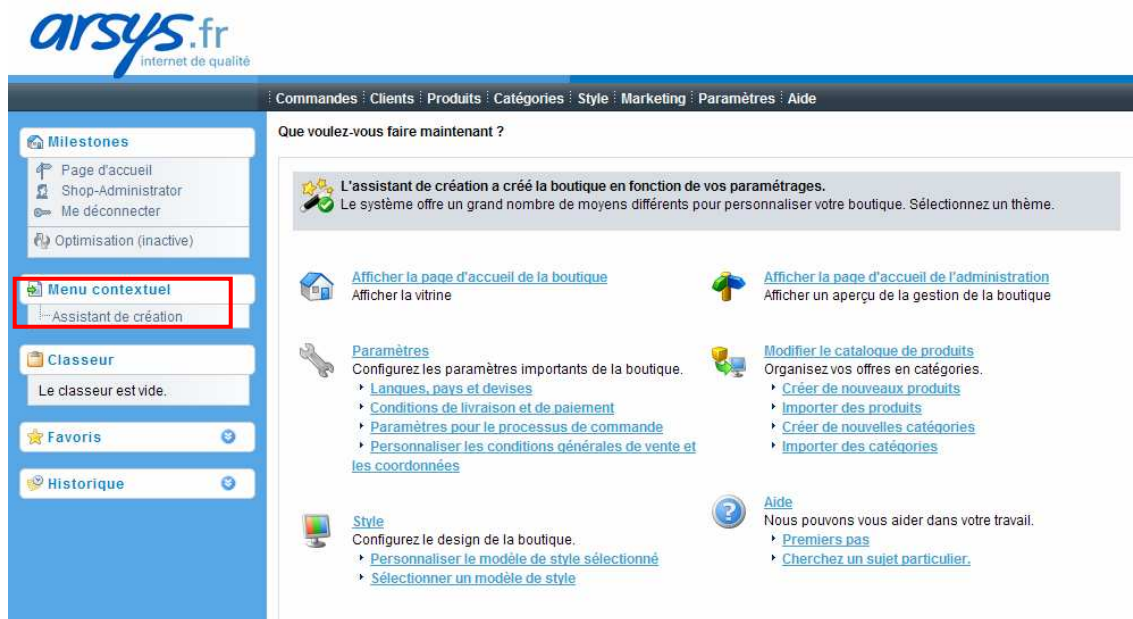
arsys.fr
internet de qualité

Commandes | Clients | Produits | Catégories | Style | Marketing | Paramètres | Aide

Milestones
Page d'accueil
Shop-Administrator
Me déconnecter
Optimisation (inactive)

Menu contextuel
Assistant de création

Classeur
Le classeur est vide.

Favoris

Historique

Que voulez-vous faire maintenant ?

L'assistant de création a créé la boutique en fonction de vos paramétrages.
Le système offre un grand nombre de moyens différents pour personnaliser votre boutique. Sélectionnez un thème.

Afficher la page d'accueil de la boutique
Afficher la vitrine

Afficher la page d'accueil de l'administration
Afficher un aperçu de la gestion de la boutique

Paramètres
Configurez les paramètres importants de la boutique.
Langues, pays et devises
Conditions de livraison et de paiement
Paramètres pour le processus de commande
Personnaliser les conditions générales de vente et les coordonnées

Modifier le catalogue de produits
Organisez vos offres en catégories.
Créer de nouveaux produits
Importer des produits
Créer de nouvelles catégories
Importer des catégories

Style
Configurez le design de la boutique.
Personnaliser le modèle de style sélectionné
Sélectionner un modèle de style

Aide
Nous pouvons vous aider dans votre travail.
Premiers pas
Cherchez un sujet particulier.